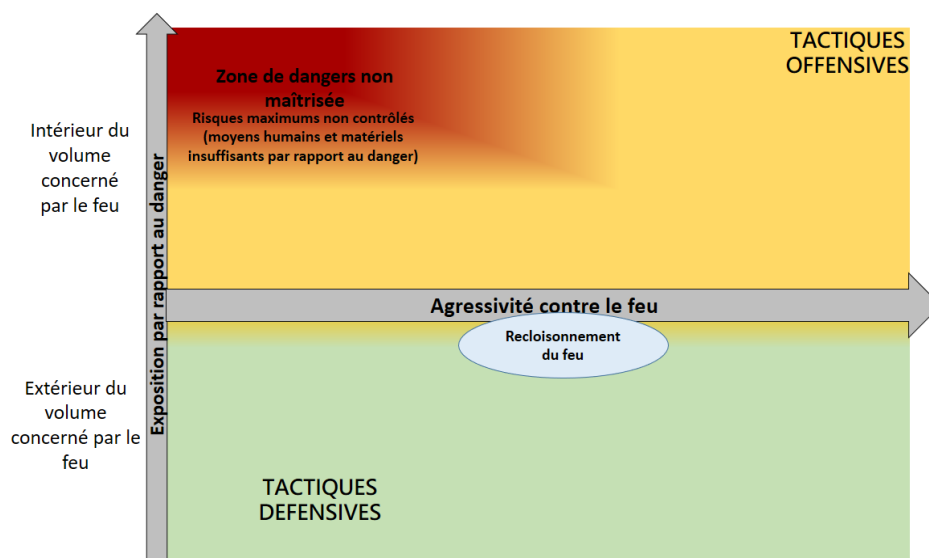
TACTIQUES OFFENSIVES

Zone de dangers non maîtrisée

Risques maximums non contrôlés (moyens humains et matériels insuffisants par rapport au danger)

Intérieur du volume concerné par le feu

Exposition par rapport au danger

Agressivité contre le feu

Recloisonnement du feu

Extérieur du volume concerné par le feu

TACTIQUES DEFENSIVES